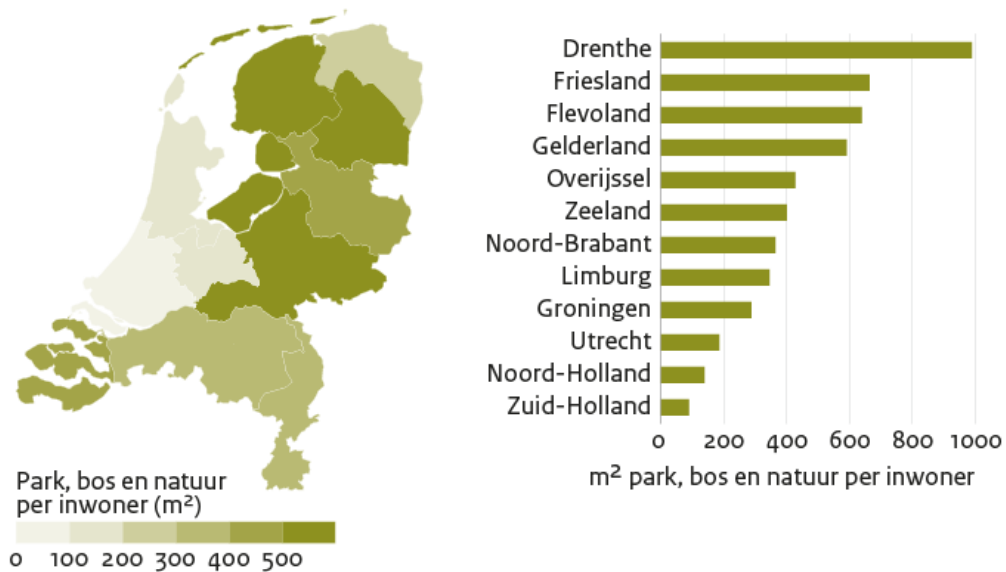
Park, bos en natuur per inwoner (m²)

0 100 200 300 400 500

Drenthe
Friesland
Flevoland
Gelderland
Overijssel
Zeeland
Noord-Brabant
Limburg
Groningen
Utrecht
Noord-Holland
Zuid-Holland

0 200 400 600 800 1000

m² park, bos en natuur per inwoner